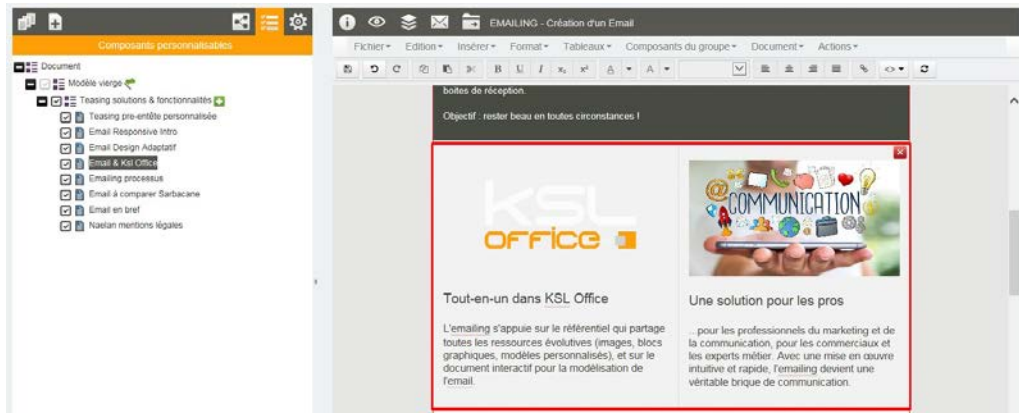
Composants personnalisables

Document
Modèle vierge
Teasing solutions & fonctionnalités
Teasing pre-entête personnalisée
Email Responsive Intro
Email Design Adaptatif
Email & Ksl Office
Emailing processus
Email à comparer Sarbacane
Email en bref
Naelan mentions légales

EMAILING - Création d'un Email

Fichier Edition Insérer Format Tableaux Composants du groupe Document Actions

B U I $x_2$ $x^2$ A A

boites de réception.

Objectif : rester beau en toutes circonstances !

KSL OFFICE

COMMUNICATION

Tout-en-un dans KSL Office

L'emailing s'appuie sur le référentiel qui partage toutes les ressources évolutives (images, blocs graphiques, modèles personnalisés), et sur le document interactif pour la modélisation de l'email.

Une solution pour les pros

...pour les professionnels du marketing et de la communication, pour les commerciaux et les experts métier. Avec une mise en œuvre intuitive et rapide, l'emailing devient une véritable brique de communication.